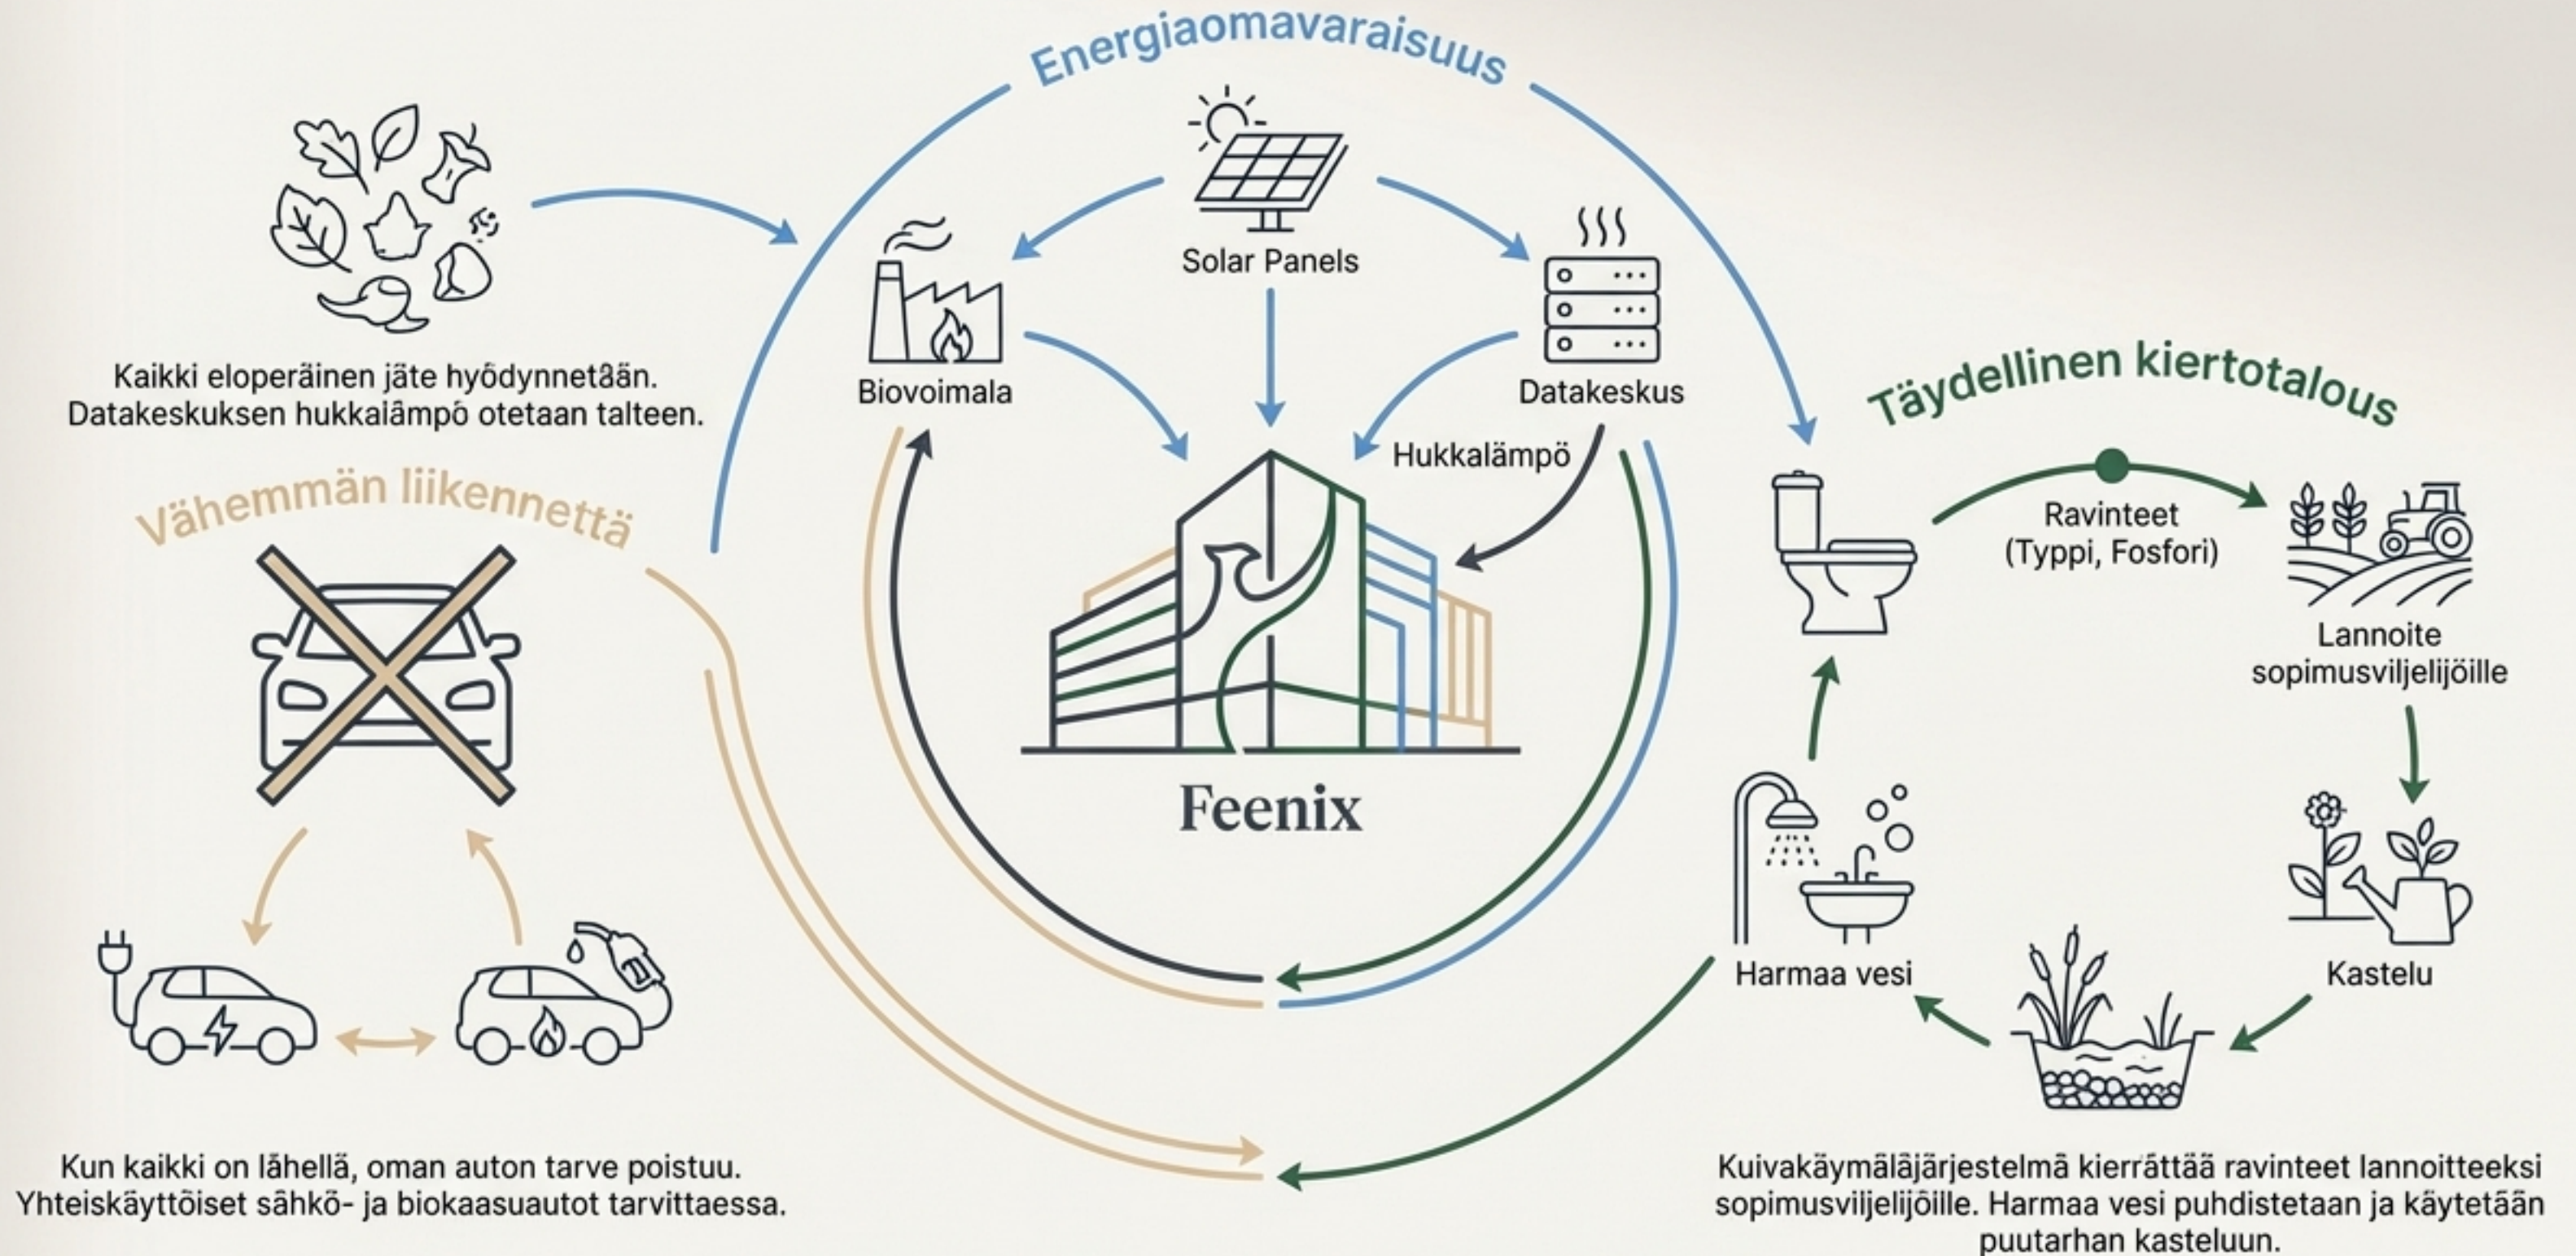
Energiaomavaraisuus

Kaikki eloperäinen jäte hyödynnetään. Datakeskuksen hukkalämpö otetaan talteen.

Solar Panels

Biovoimala

Datakeskus

Hukkalämpö

Feenix

Vähemmän liikennettä

Kun kaikki on lähellä, oman auton tarve poistuu. Yhteiskäyttöiset sähkö- ja biokaasuautot tarvittaessa.

Täydellinen kiertotalous

Ravinteet (Typpi, Fosfori)

Lannoite sopimusviljelijöille

Kastelu

Harmaa vesi

Kuivakäymäläjärjestelmä kierrättää ravinteet lannoitteeksi sopimusviljelijöille. Harmaa vesi puhdistetaan ja käytetään puutarhan kasteluun.